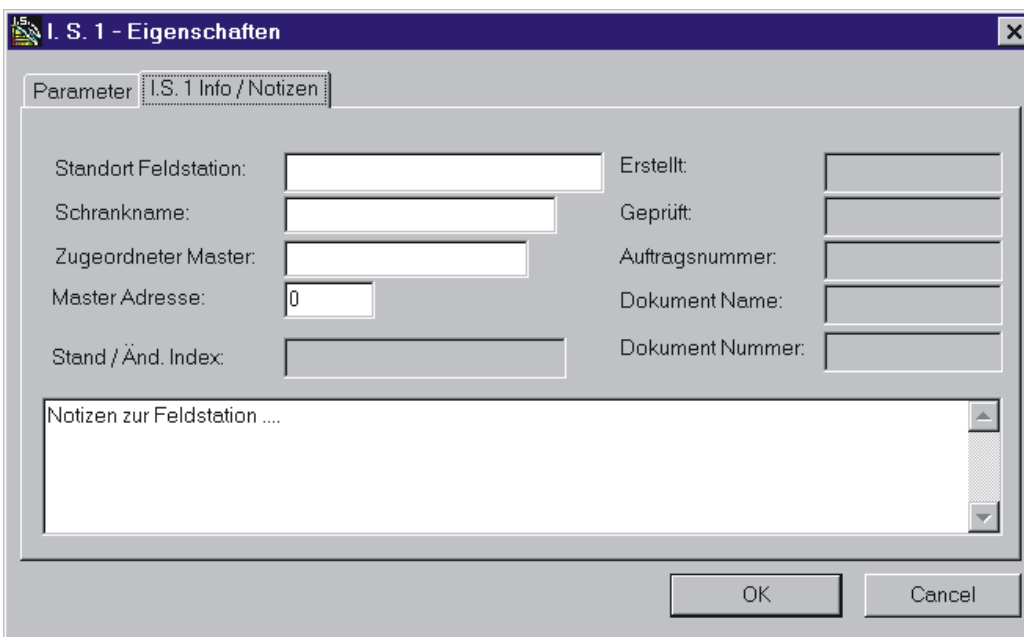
I. S. 1 - Eigenschaften

Parameter | I.S. 1 Info / Notizen

Standort Feldstation:

Schrankname:

Zugeordneter Master:

Master Adresse: 0

Stand / Änd. Index:

Erstellt:

Geprüft:

Auftragsnummer:

Dokument Name:

Dokument Nummer:

Notizen zur Feldstation ....

OK

Cancel